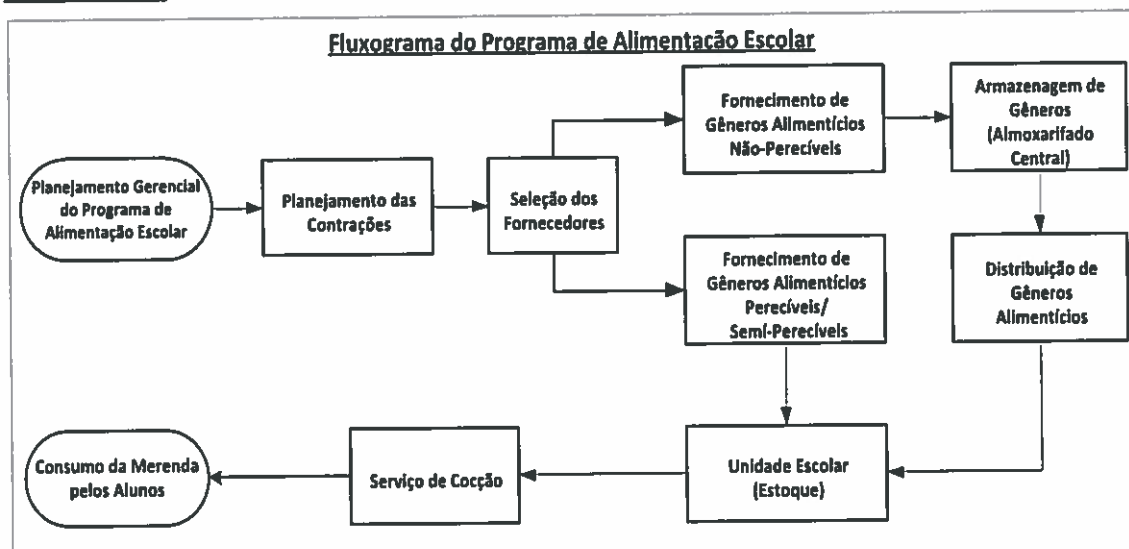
Fluxograma do Programa de Alimentação Escolar

Planejamento Gerencial do Programa de Alimentação Escolar

Planejamento das Contrações

Seleção dos Fornecedores

Fornecimento de Gêneros Alimentícios Não-Perecíveis

Armazenagem de Gêneros (Almoxarifado Central)

Fornecimento de Gêneros Alimentícios Perecíveis/ Semi-Perecíveis

Distribuição de Gêneros Alimentícios

Consumo da Merenda pelos Alunos

Serviço de Cocção

Unidade Escolar (Estoque)